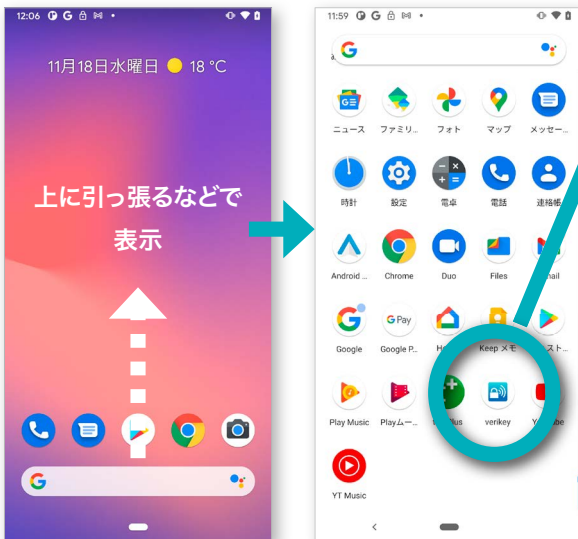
12:06

11月18日水曜日 18 °C

上に引っ張るなどで表示

11:59

ニュース
ファミリ...
フォト
マップ
メッセー...
時計
設定
電卓
電話
連絡帳
Android ...
Chrome
Duo
Files
mail
Google
Google P...
H
Keep メモ
スト...
Play Music
Playムー...
plus
verikey
Y be
YT Music